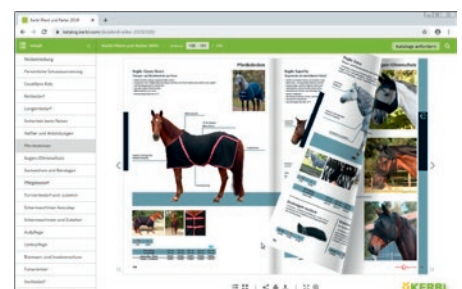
Kerbl Pferd und Reiter 2019

katalog.kerbl.com

Inhalt

Katalogs anfordern

Reitbekleidung
Persönliche Schutzausrüstung
Gesattlerte Artik
Reithelm
Longierhilfen
Sicherheit beim Reiten
Halfter und Anbindungen
Pferdedecken
Gegen Ektoparasiten
Gamaschen und Bandagen
Pflegebedarf
Futtertröge und Leckschalen
Scheren und Zubehör
Scheren und Zubehör
Hufpflege
Lederpflege
Stall und Stallausstattung
Futtermittel
Stallbedarf

Pferdedecken

KERBL